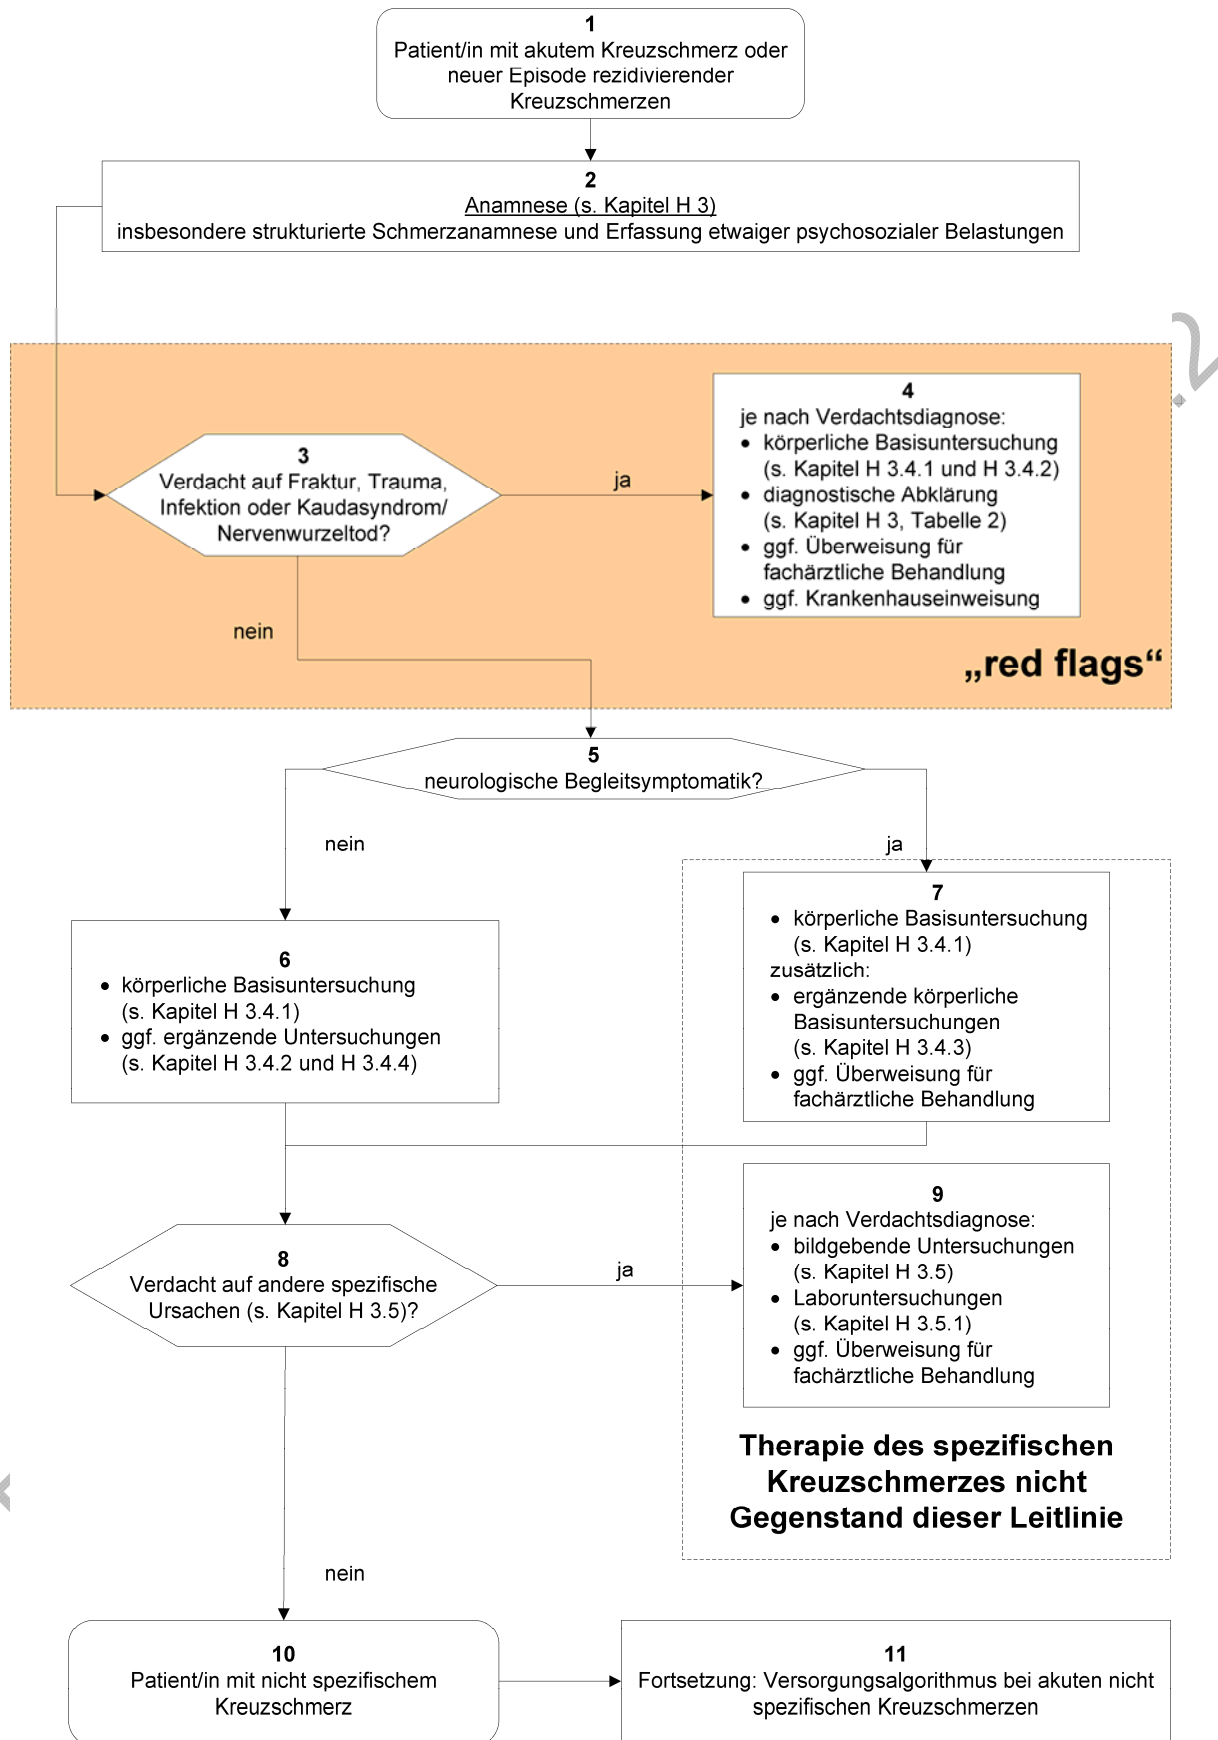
1
Patient/in mit akutem Kreuzschmerz oder neuer Episode rezidivierender Kreuzschmerzen

2
Anamnese (s. Kapitel H 3)
insbesondere strukturierte Schmerzanamnese und Erfassung etwaiger psychosozialer Belastungen

3
Verdacht auf Fraktur, Trauma, Infektion oder Kaudasyndrom/ Nervenwurzeltod?

ja

4
je nach Verdachtsdiagnose:
• körperliche Basisuntersuchung (s. Kapitel H 3.4.1 und H 3.4.2)
• diagnostische Abklärung (s. Kapitel H 3, Tabelle 2)
• ggf. Überweisung für fachärztliche Behandlung
• ggf. Krankenhauseinweisung

nein

„red flags“

5
neurologische Begleitsymptomatik?

nein

ja

6
• körperliche Basisuntersuchung (s. Kapitel H 3.4.1)
• ggf. ergänzende Untersuchungen (s. Kapitel H 3.4.2 und H 3.4.4)

7
• körperliche Basisuntersuchung (s. Kapitel H 3.4.1)
zusätzlich:
• ergänzende körperliche Basisuntersuchungen (s. Kapitel H 3.4.3)
• ggf. Überweisung für fachärztliche Behandlung

8
Verdacht auf andere spezifische Ursachen (s. Kapitel H 3.5)?

ja

9
je nach Verdachtsdiagnose:
• bildgebende Untersuchungen (s. Kapitel H 3.5)
• Laboruntersuchungen (s. Kapitel H 3.5.1)
• ggf. Überweisung für fachärztliche Behandlung

Therapie des spezifischen Kreuzschmerzes nicht Gegenstand dieser Leitlinie

nein

10
Patient/in mit nicht spezifischem Kreuzschmerz

11
Fortsetzung: Versorgungsalgorithmus bei akuten nicht spezifischen Kreuzschmerzen